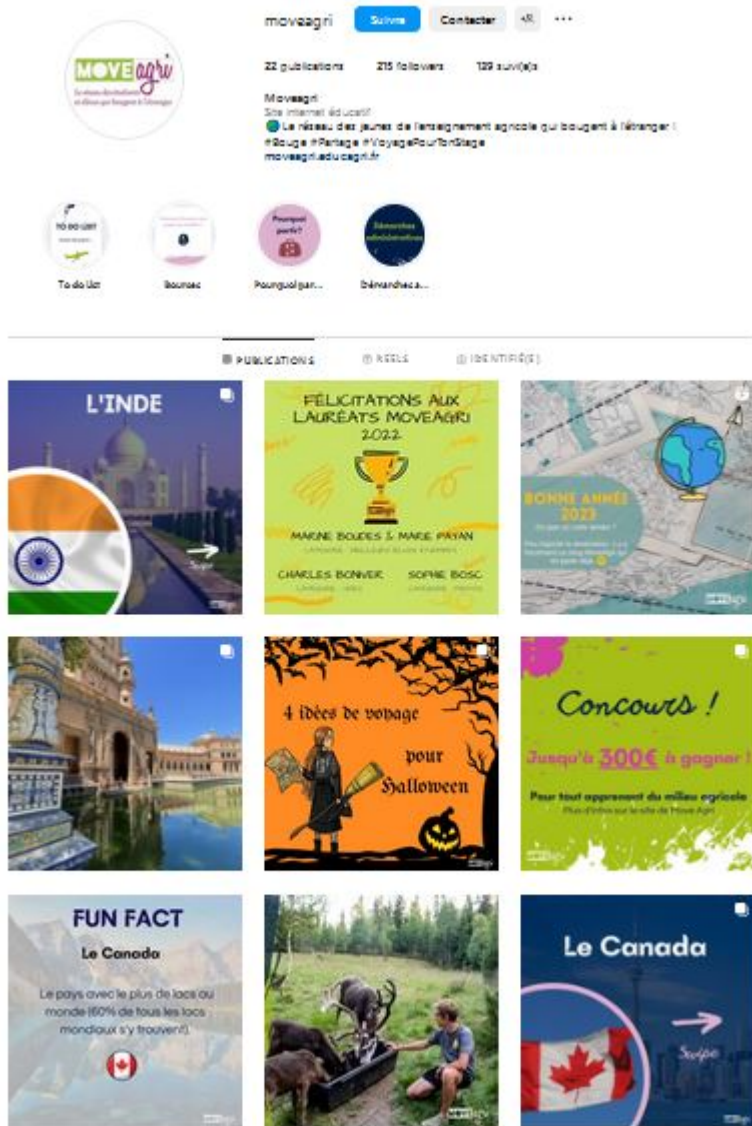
MOVEagri
Le réseau des étudiants et élèves qui bougent à l'étranger

moveagri Suivre Contacter

22 publications 215 followers 129 suivi(e)s

Moveagri
Site internet éducatif
🌍 Le réseau des jeunes de l'enseignement agricole qui bougent à l'étranger !
#Bouge #Partage #VoyagePourTonStage
moveagri.educagri.fr

TO DO LIST
To do List

Bourses

Pourquoi partir ?
Pourquoi par...

Démarches administratives
Démarches a...

PUBLICATIONS REELS IDENTIFIÉ(E)S

L'INDE
Swipe

FÉLICITATIONS AUX LAURÉATS MOVEAGRI 2022
MARINE BOUDES & MARIE PAYAN
CHARLES BONVER SOPHIE BOSC

BONNE ANNÉE 2023
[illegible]

4 idées de voyage pour Halloween

Concours !
Jusqu'à 300€ à gagner !
Pour tout apprenant du milieu agricole
Plus d'infos sur le site de Move Agri

FUN FACT
Le Canada
Le pays avec le plus de lacs au monde (60% de tous les lacs mondiaux s'y trouvent).

Le Canada
Swipe